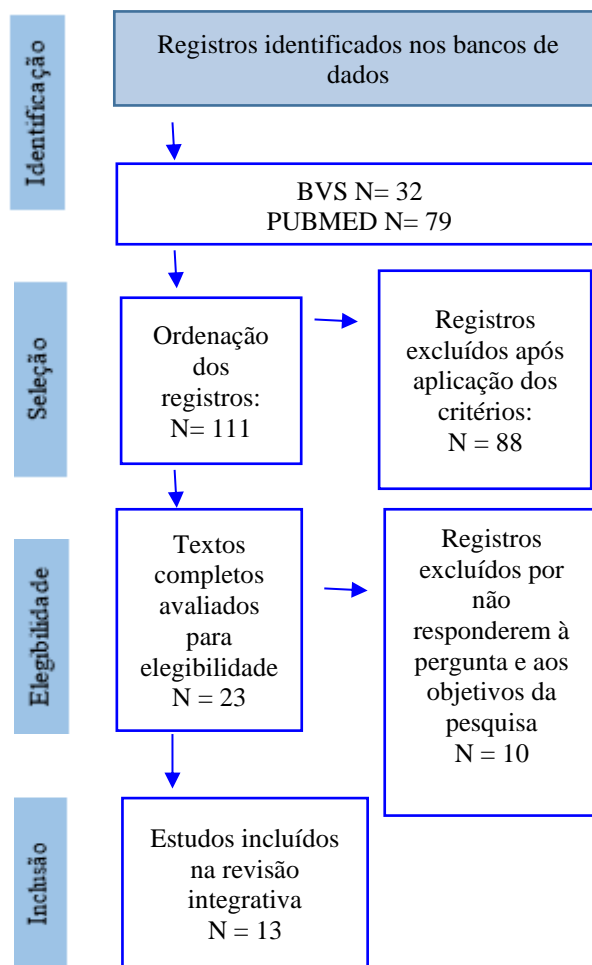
Identificação

Registros identificados nos bancos de dados

BVS N= 32
PUBMED N= 79

Seleção

Ordenação dos registros:
N= 111

Registros excluídos após aplicação dos critérios:
N = 88

Elegibilidade

Textos completos avaliados para elegibilidade
N = 23

Registros excluídos por não responderem à pergunta e aos objetivos da pesquisa
N = 10

Inclusão

Estudos incluídos na revisão integrativa
N = 13